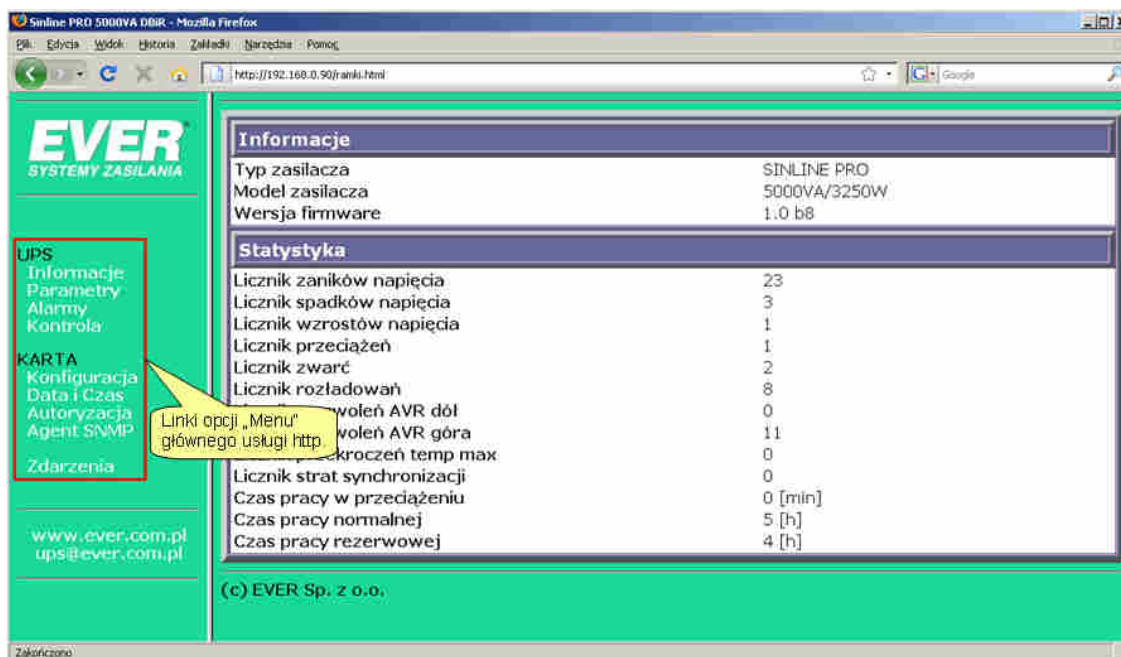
Sinline PRO 5000VA DBIR - Mozilla Firefox

Plik Edycja Widok Historia Zakładki Narzędzia Pomoc

http://192.168.0.90/ramki.html

Google

EVER
SYSTEMY ZASILANIA

UPS
Informacje
Parametry
Alarmy
Kontrola

KARTA
Konfiguracja
Data i Czas
Autoryzacja
Agent SNMP

Zdarzenia

www.ever.com.pl
ups@ever.com.pl

Linki opcji „Menu" głównego usługi http.

Informacje

| | |
|---|---|
| Typ zasilacza | SINLINE PRO |
| Model zasilacza | 5000VA/3250W |
| Wersja firmware | 1.0 b8 |

Statystyka

| | |
|---|---|
| Licznik zaników napięcia | 23 |
| Licznik spadków napięcia | 3 |
| Licznik wzrostów napięcia | 1 |
| Licznik przeciążeń | 1 |
| Licznik zwarć | 2 |
| Licznik rozładowań | 8 |
| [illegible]woleń AVR dół | 0 |
| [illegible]woleń AVR góra | 11 |
| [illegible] przekroczeń temp max | 0 |
| Licznik strat synchronizacji | 0 |
| Czas pracy w przeciążeniu | 0 [min] |
| Czas pracy normalnej | 5 [h] |
| Czas pracy rezerwowej | 4 [h] |

(c) EVER Sp. z o.o.

Zakończono